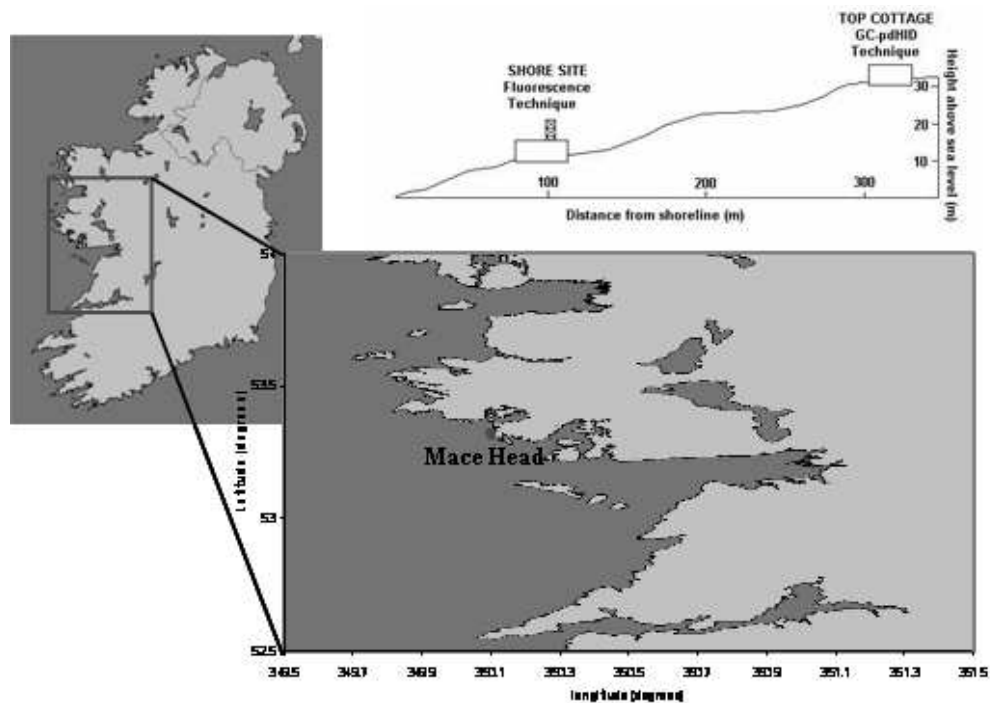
SHORE SITE
Fluorescence
Technique

TOP COTTAGE
GC-pdHID
Technique

Height above sea level (m)

30
20
10

100
200
300

Distance from shoreline (m)

54

53.5

53

52.5

Latitude (degrees)

Mace Head

349.5
349.7
349.9
350.1
350.3
350.5
350.7
350.9
351.1
351.3
351.5

longitude (degrees)